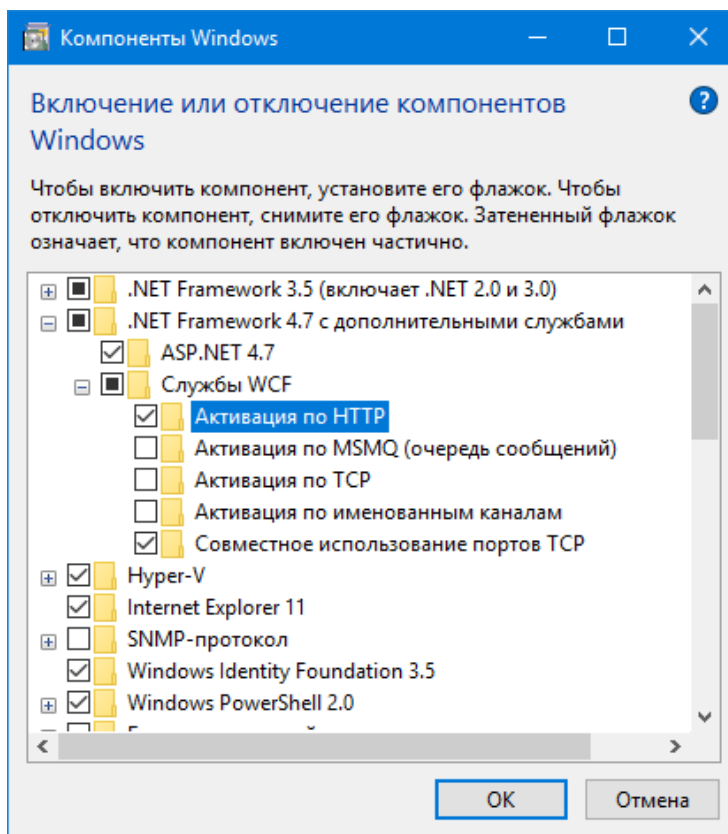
Компоненты Windows

Включение или отключение компонентов Windows

Чтобы включить компонент, установите его флажок. Чтобы отключить компонент, снимите его флажок. Затененный флажок означает, что компонент включен частично.

.NET Framework 3.5 (включает .NET 2.0 и 3.0)
.NET Framework 4.7 с дополнительными службами
ASP.NET 4.7
Службы WCF
Активация по HTTP
Активация по MSMQ (очередь сообщений)
Активация по TCP
Активация по именованным каналам
Совместное использование портов TCP
Hyper-V
Internet Explorer 11
SNMP-протокол
Windows Identity Foundation 3.5
Windows PowerShell 2.0
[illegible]

OK
Отмена